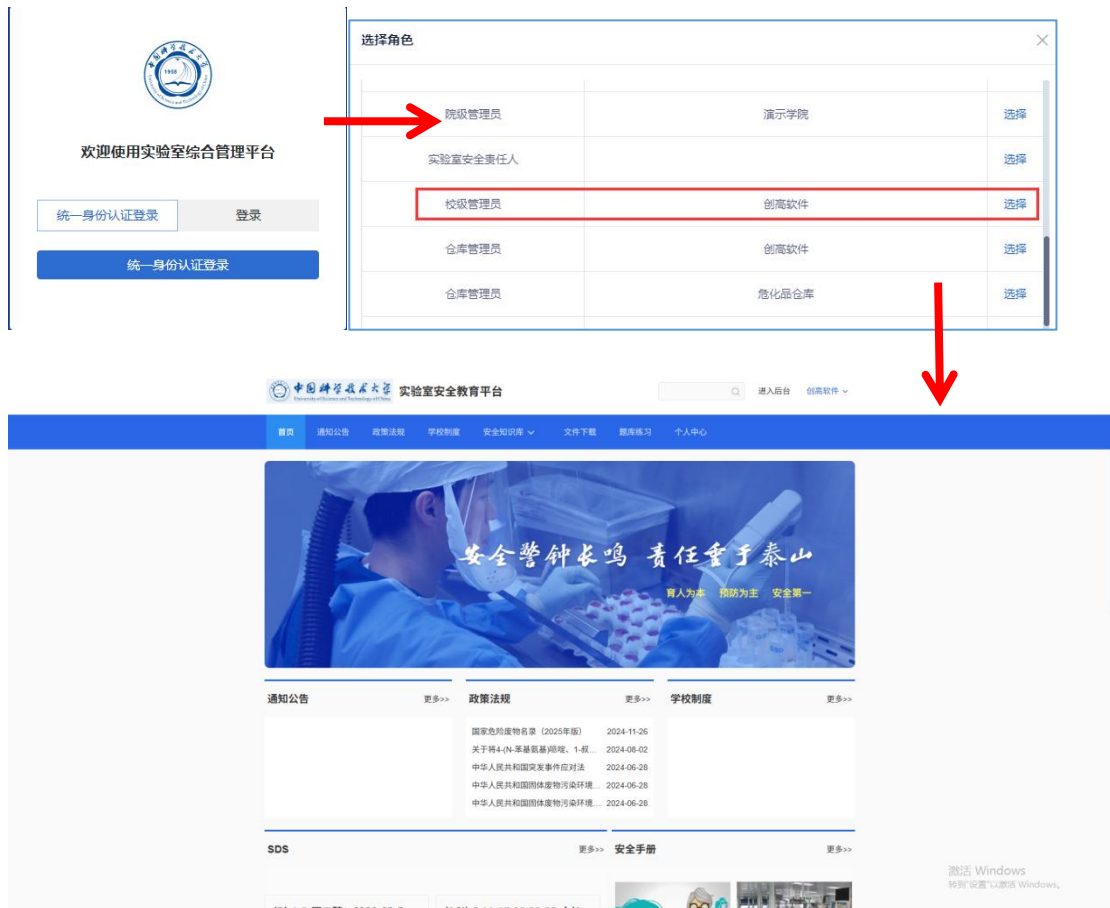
欢迎使用实验室综合管理平台

统一身份认证登录
登录
统一身份认证登录

选择角色

| | | |
|---|---|---|
| 院级管理员 | 演示学院 | 选择 |
| 实验室安全责任人 | | 选择 |
| 校级管理员 | 创高软件 | 选择 |
| 仓库管理员 | 创高软件 | 选择 |
| 仓库管理员 | 危化品仓库 | 选择 |

中国科学技术大学 University of Science and Technology of China 实验室安全教育平台
进入后台 创高软件

首页 通知公告 政策法规 学校制度 安全知识库 文件下载 题库练习 个人中心

安全警钟长鸣 责任重于泰山
育人为本 预防为主 安全第一

通知公告 更多>>
政策法规 更多>>
国家危险废物名录（2025年版） 2024-11-26
关于将4-(N-苯基氨基)哌啶、1-叔... 2024-08-02
中华人民共和国突发事件应对法 2024-06-28
中华人民共和国固体废物污染环境... 2024-06-28
中华人民共和国固体废物污染环境... 2024-06-28
学校制度 更多>>

SDS 更多>>
安全手册 更多>>

激活 Windows
转到"设置"以激活 Windows。